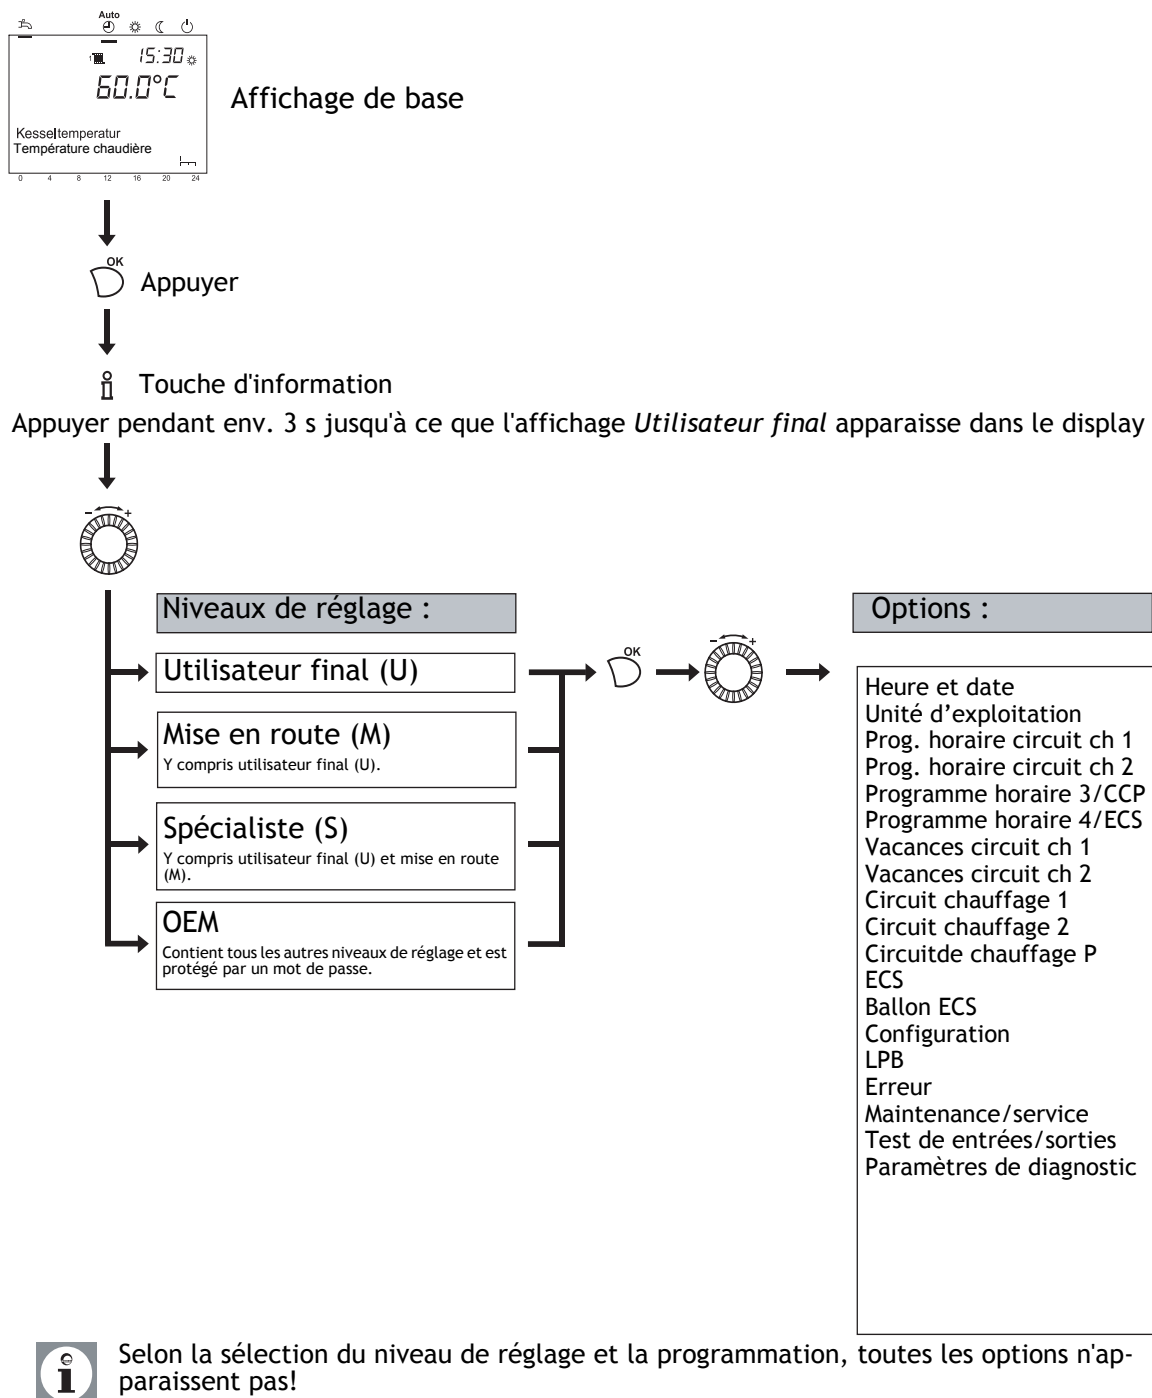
Auto

15:30

60.0°C

Kesseltemperatur
Température chaudière

0 4 8 12 16 20 24

Affichage de base

OK

Appuyer

Touche d'information

Appuyer pendant env. 3 s jusqu'à ce que l'affichage *Utilisateur final* apparaisse dans le display

- +

Niveaux de réglage :

Utilisateur final (U)

Mise en route (M)
Y compris utilisateur final (U).

Spécialiste (S)
Y compris utilisateur final (U) et mise en route (M).

OEM
Contient tous les autres niveaux de réglage et est protégé par un mot de passe.

OK

- +

Options :

Heure et date
Unité d'exploitation
Prog. horaire circuit ch 1
Prog. horaire circuit ch 2
Programme horaire 3/CCP
Programme horaire 4/ECS
Vacances circuit ch 1
Vacances circuit ch 2
Circuit chauffage 1
Circuit chauffage 2
Circuitde chauffage P
ECS
Ballon ECS
Configuration
LPB
Erreur
Maintenance/service
Test de entrées/sorties
Paramètres de diagnostic

Selon la sélection du niveau de réglage et la programmation, toutes les options n'apparaissent pas!